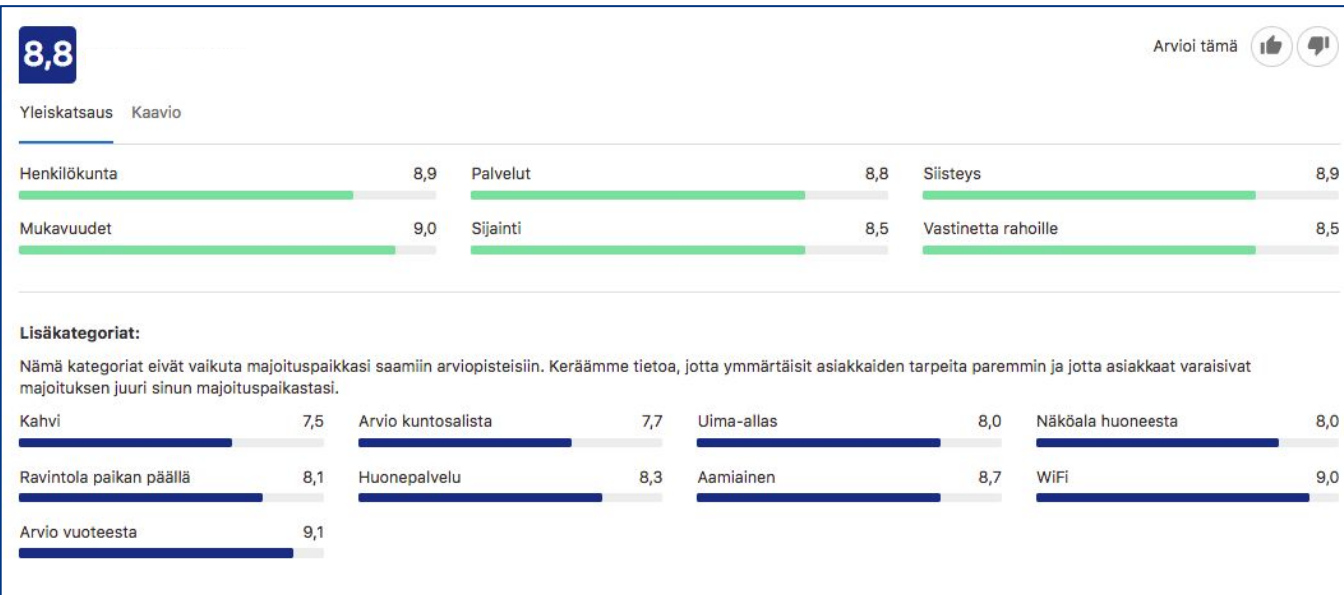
8,8

Arvioi tämä

Yleiskatsaus Kaavio

Henkilökunta 8,9
Palvelut 8,8
Siisteys 8,9
Mukavuudet 9,0
Sijainti 8,5
Vastinetta rahoille 8,5

Lisäkategoriat:

Nämä kategoriat eivät vaikuta majoituspaikkasi saamiin arviopisteisiin. Keräämme tietoa, jotta ymmärtäisit asiakkaiden tarpeita paremmin ja jotta asiakkaat varaisivat majoituksen juuri sinun majoituspaikastasi.

Kahvi 7,5
Arvio kuntosalista 7,7
Uima-allas 8,0
Näköala huoneesta 8,0
Ravintola paikan päällä 8,1
Huonepalvelu 8,3
Aamiainen 8,7
WiFi 9,0
Arvio vuoteesta 9,1